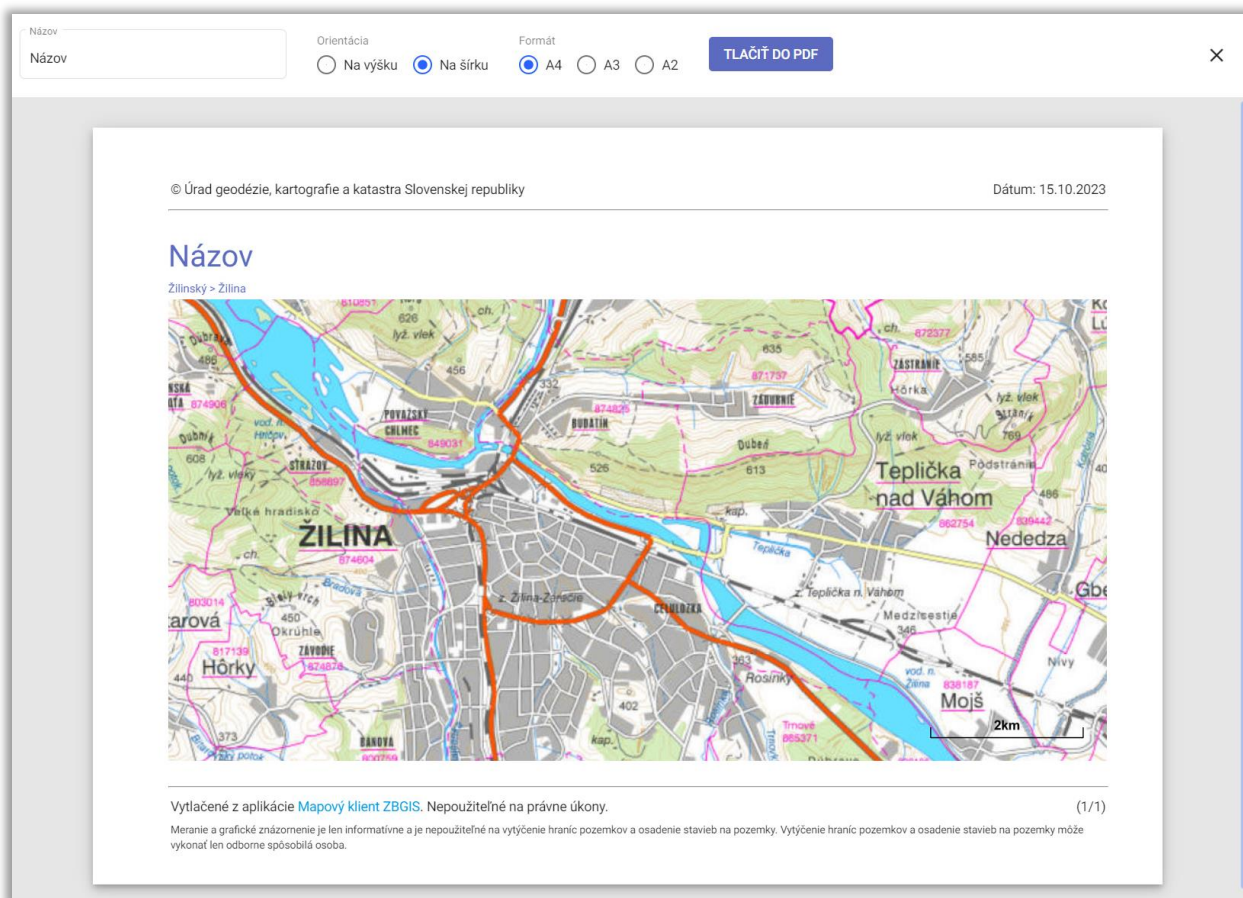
Názov
Názov

Orientácia
Na výšku
Na šírku

Formát
A4
A3
A2

TLAČIŤ DO PDF

✕

© Úrad geodézie, kartografie a katastra Slovenskej republiky

Dátum: 15.10.2023

Názov

Žilinský > Žilina

610851 626 lyž. vlek ch. 456 332 635 ch. 872377 ZÁSTRÁNIE 585 Hôrka 871737 ZÁDUBNIE lyž. vlek 874825 BUDATÍN POVAŽSKÝ CHLMEC 849031 Dubeň 613 lyž. vlok 769 874906 Dubník 608 vod. n. Hričov lyž. vleky STRÁŽOV 858697 525 Teplička nad Váhom Podstránie 486 Veľké hradisko kap. 862754 839442 ŽILINA 874604 Nededza Tepličká ch. z. Žilina-Záriečie z. Teplička n. Váhom 803014 450 Okrúhle CELULÓZKA Medzisestie 346 817139 ZÁVODIE 874878 Hôrky 363 Rosinky vod. n. Žilina 838187 Mojš Nivy 440 402 373 kap. Trnové 865371 BÁNOVÁ 800759 2km

Vytlačené z aplikácie Mapový klient ZBGIS. Nepoužiteľné na právne úkony.

(1/1)

Meranie a grafické znázornenie je len informatívne a je nepoužiteľné na vytýčenie hraníc pozemkov a osadenie stavieb na pozemky. Vytýčenie hraníc pozemkov a osadenie stavieb na pozemky môže vykonať len odborne spôsobilá osoba.